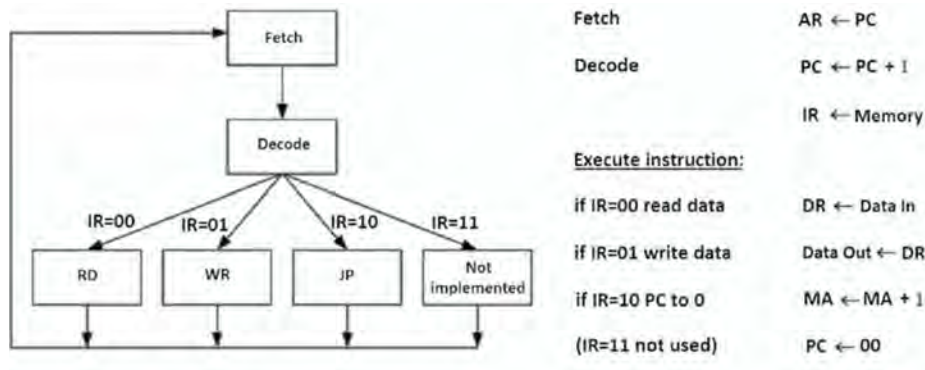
Fetch

Decode

IR=00

IR=01

IR=10

IR=11

RD

WR

JP

Not implemented

Fetch $AR \leftarrow PC$

Decode $PC \leftarrow PC + 1$

$IR \leftarrow$ Memory

Execute instruction:

if IR=00 read data $DR \leftarrow$ Data In

if IR=01 write data Data Out $\leftarrow DR$

if IR=10 PC to 0 $MA \leftarrow MA + 1$

(IR=11 not used) $PC \leftarrow 00$